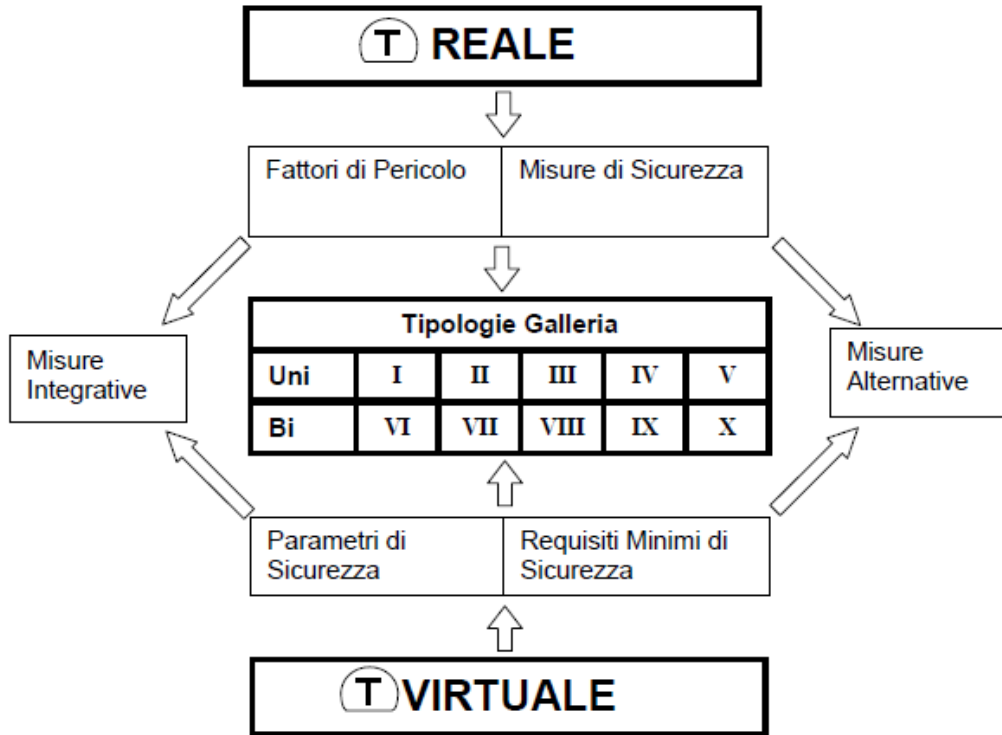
T REALE

Fattori di Pericolo

Misure di Sicurezza

Misure Integrative

| Tipologie Galleria | | | | | |
|---|---|---|---|---|---|
| Uni | I | II | III | IV | V |
| Bi | VI | VII | VIII | IX | X |

Misure Alternative

Parametri di Sicurezza

Requisiti Minimi di Sicurezza

T VIRTUALE